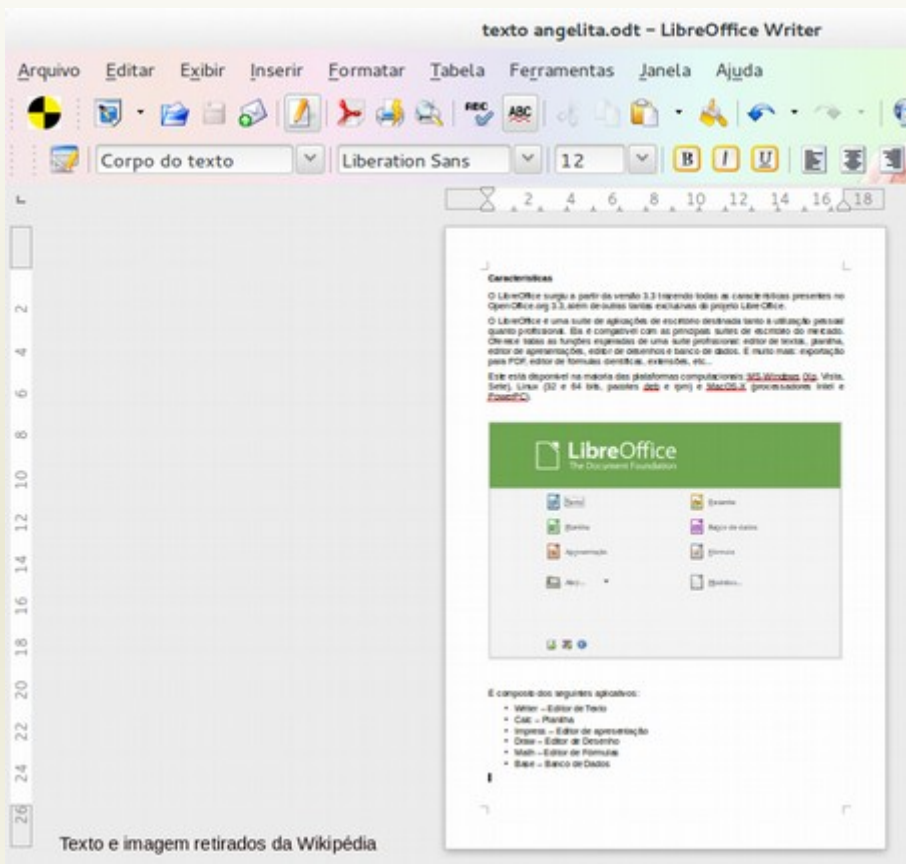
texto angelita.odt – LibreOffice Writer

Arquivo Editar Exibir Inserir Formatar Tabela Ferramentas Janela Ajuda

Corpo do texto | Liberation Sans | 12

2 4 6 8 10 12 14 16 18

2 4 6 8 10 12 14 16 18 20 22 24 26

Características

O LibreOffice surgiu a partir da versão 3.3 trazendo todas as características presentes no OpenOffice.org 3.3, além de outras lantas exclusivas do projeto LibreOffice.

O LibreOffice é uma suíte de aplicações de escritório destinada tanto à utilização pessoal quanto profissional. Ela é compatível com as principais suítes de escritório do mercado. Oferece todas as funções esperadas de uma suíte profissional: editor de textos, planilha, editor de apresentações, editor de desenhos e banco de dados. E muito mais: exportação para PDF, editor de fórmulas científicas, extensões, etc...

Ele está disponível na maioria das plataformas computacionais MS Windows (Xp, Vista, Sete), Linux (32 e 64 bits, pacotes deb e rpm) e MacOS X (processadores Intel e PowerPC).

LibreOffice
The Document Foundation

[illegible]

É composto dos seguintes aplicativos:
• Writer – Editor de Texto
• Calc – Planilha
• Impress – Editor de apresentação
• Draw – Editor de Desenho
• Math – Editor de Fórmulas
• Base – Banco de Dados

Texto e imagem retirados da Wikipédia